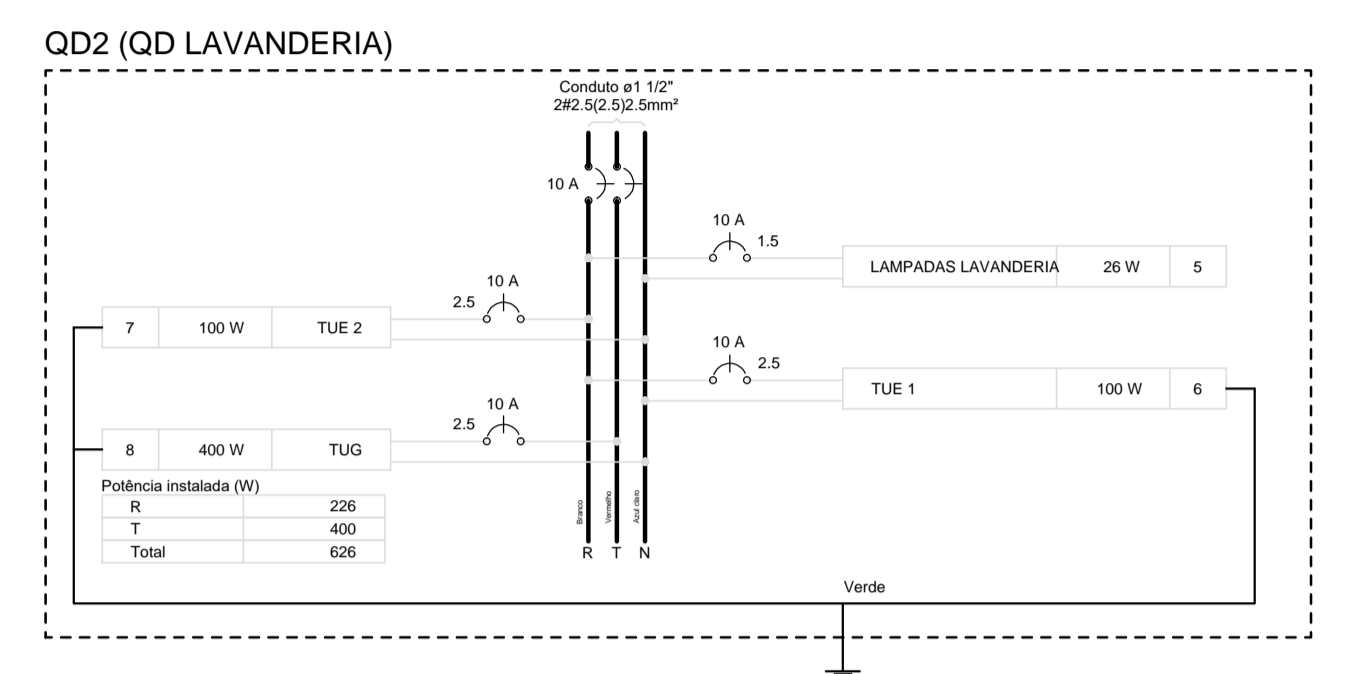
QD2 (QD LAVANDERIA)

Conduto ø1 1/2"
2#2.5(2.5)2.5mm²

10 A

10 A
1.5

| LAMPADAS LAVANDERIA | 26 W | 5 |
|---|---|---|

10 A
2.5

| 7 | 100 W | TUE 2 |
|---|---|---|

10 A
2.5

| TUE 1 | 100 W | 6 |
|---|---|---|

10 A
2.5

| 8 | 400 W | TUG |
|---|---|---|

Potência instalada (W)

| R | 226 |
|---|---|
| T | 400 |
| Total | 626 |

Branco
Vermelho
Azul claro

R T N

Verde